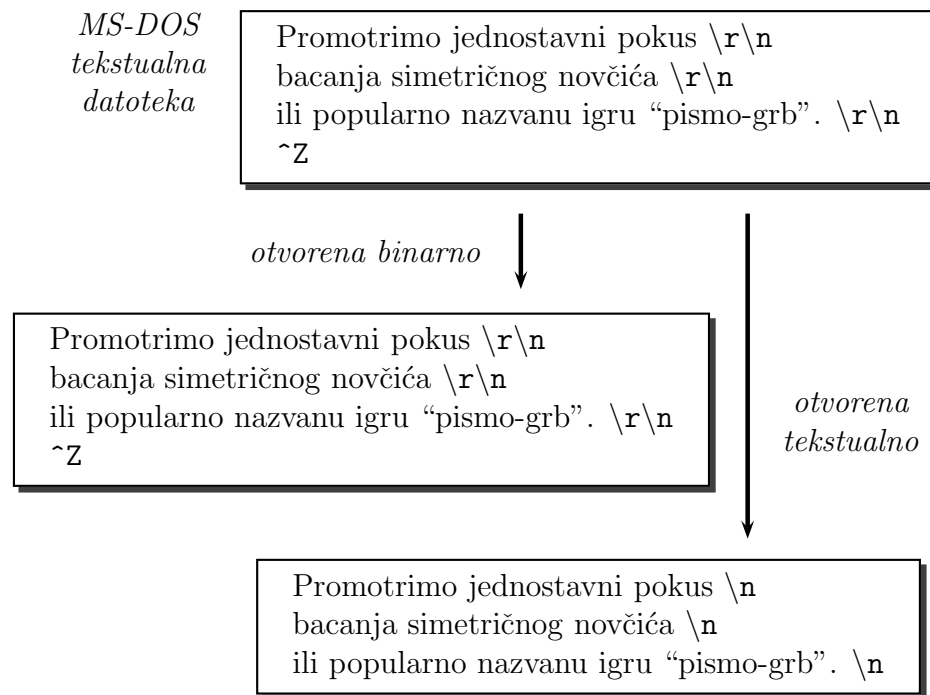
MS-DOS tekstualna datoteka

Promotrimo jednostavni pokus \r\n
bacanja simetričnog novčića \r\n
ili popularno nazvanu igru “pismo-grb”. \r\n
^Z

otvorena binarno

Promotrimo jednostavni pokus \r\n
bacanja simetričnog novčića \r\n
ili popularno nazvanu igru “pismo-grb”. \r\n
^Z

otvorena tekstualno

Promotrimo jednostavni pokus \n
bacanja simetričnog novčića \n
ili popularno nazvanu igru “pismo-grb”. \n